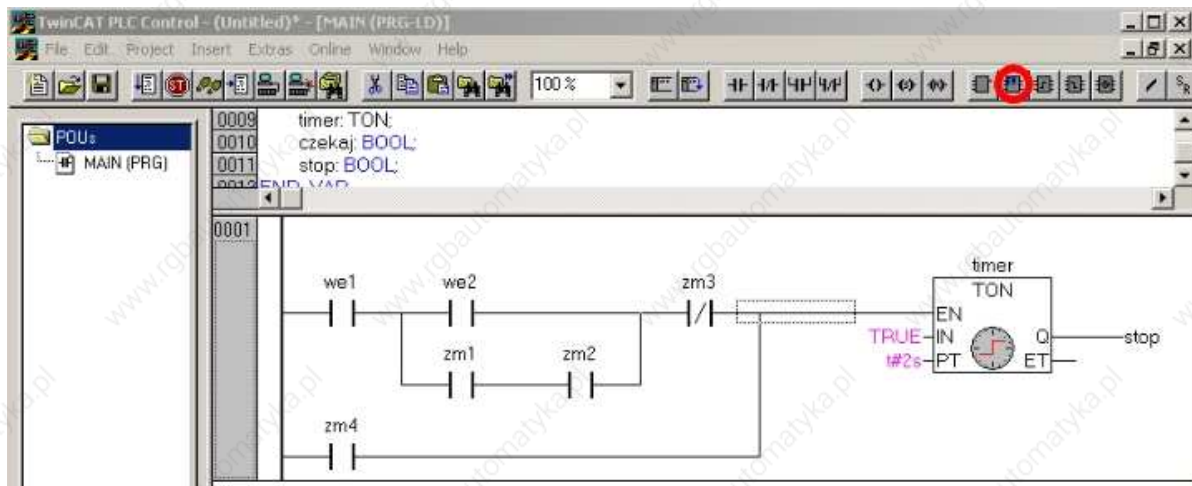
TwinCAT PLC Control - (Untitled)* - [MAIN (PRG-LD)]

File Edit Project Insert Extras Online Window Help

100 %

POUs
MAIN (PRG)

0009 timer: TON;
0010 czekaj: BOOL;
0011 stop: BOOL;
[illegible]END_VAR

0001

we1
we2
zm3
zm1
zm2
zm4

timer
TON
EN
TRUE IN
t#2s PT
Q
ET
stop

www.rgbautomatyka.pl